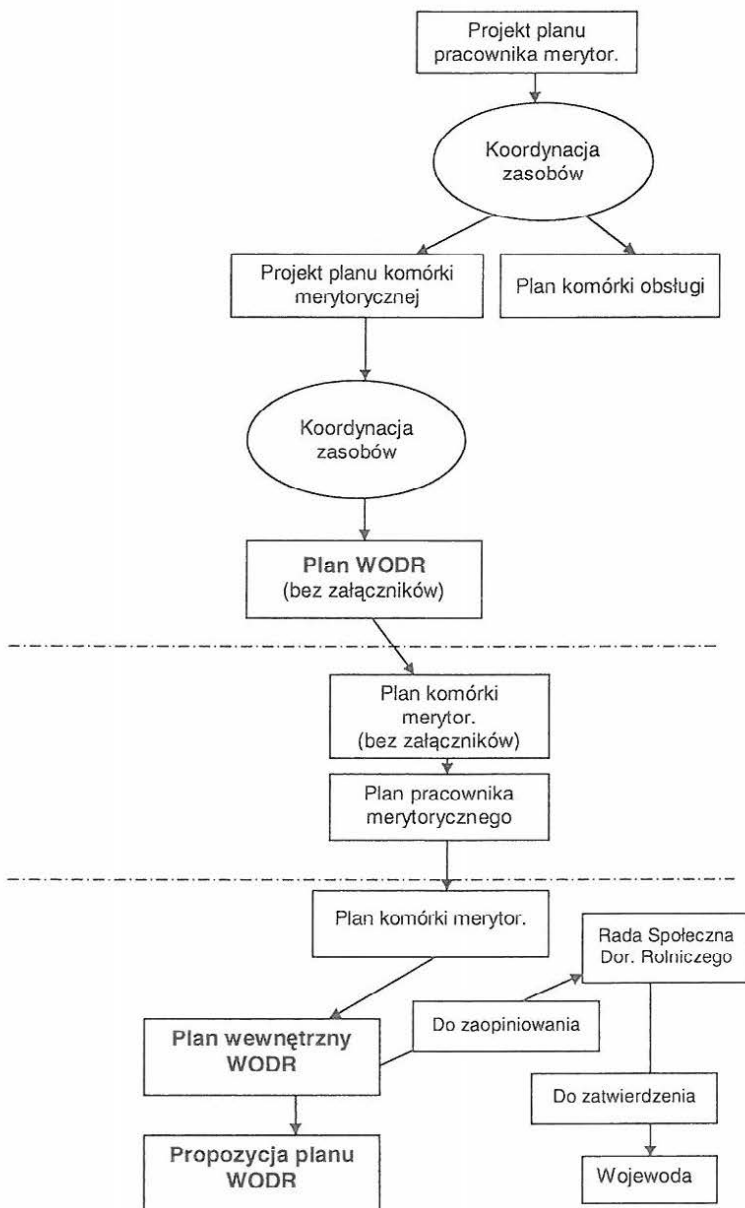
Projekt planu pracownika merytor.

Koordynacja zasobów

Projekt planu komórki merytorycznej

Plan komórki obsługi

Koordynacja zasobów

**Plan WODR** (bez załączników)

Plan komórki merytor. (bez załączników)

Plan pracownika merytorycznego

Plan komórki merytor.

Rada Społeczna Dor. Rolniczego

Do zaopiniowania

**Plan wewnętrzny WODR**

Do zatwierdzenia

**Propozycja planu WODR**

Wojewoda